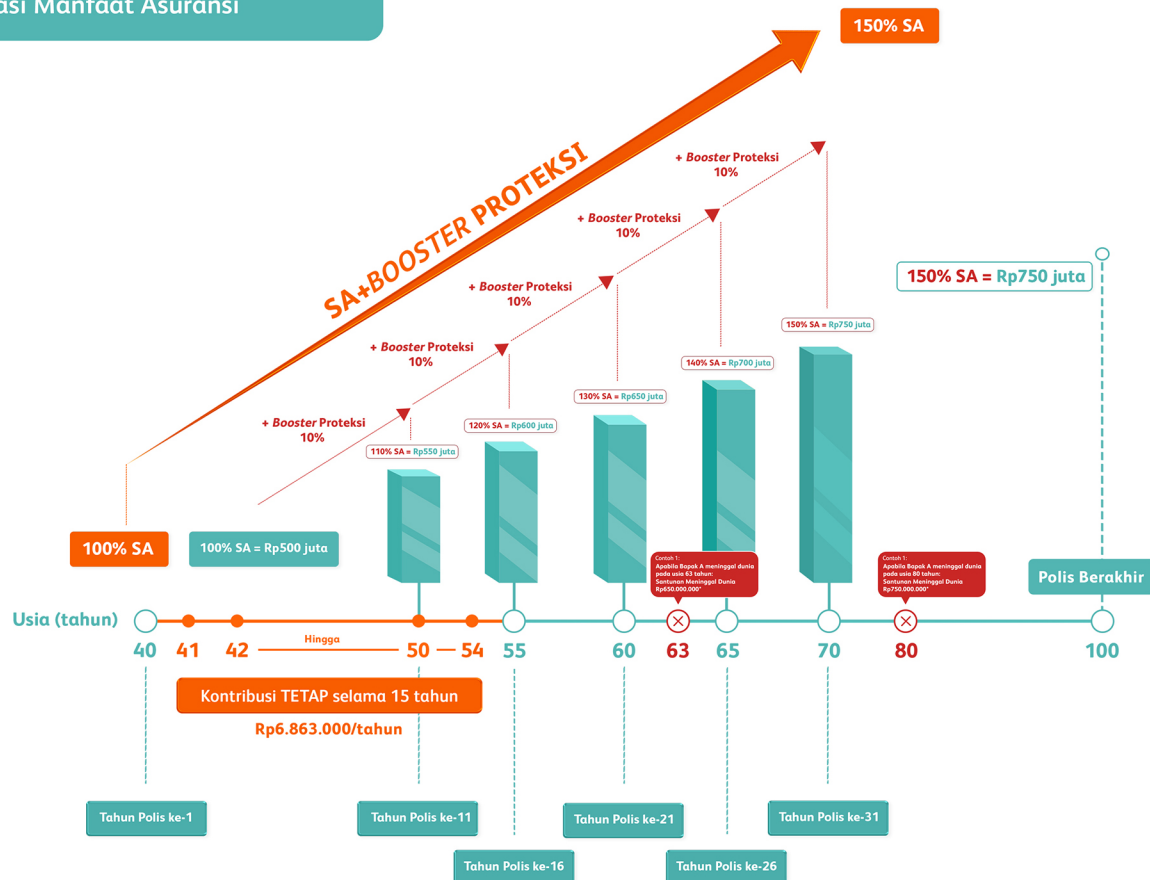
asi Manfaat Asuransi

150% SA

SA+BOOSTER PROTEKSI

+ Booster Proteksi 10%

+ Booster Proteksi 10%

+ Booster Proteksi 10%

+ Booster Proteksi 10%

+ Booster Proteksi 10%

150% SA = Rp750 juta

150% SA = Rp750 juta

140% SA = Rp700 juta

130% SA = Rp650 juta

120% SA = Rp600 juta

110% SA = Rp550 juta

100% SA

100% SA = Rp500 juta

Contoh 1:
Apabila Bapak A meninggal dunia pada usia 63 tahun:
Santunan Meninggal Dunia Rp650.000.000*

Contoh 1:
Apabila Bapak A meninggal dunia pada usia 80 tahun:
Santunan Meninggal Dunia Rp750.000.000*

Polis Berakhir

Usia (tahun)

40 41 42 Hingga 50 — 54 55 60 63 65 70 80 100

Kontribusi TETAP selama 15 tahun

Rp6.863.000/tahun

Tahun Polis ke-1

Tahun Polis ke-11

Tahun Polis ke-16

Tahun Polis ke-21

Tahun Polis ke-26

Tahun Polis ke-31